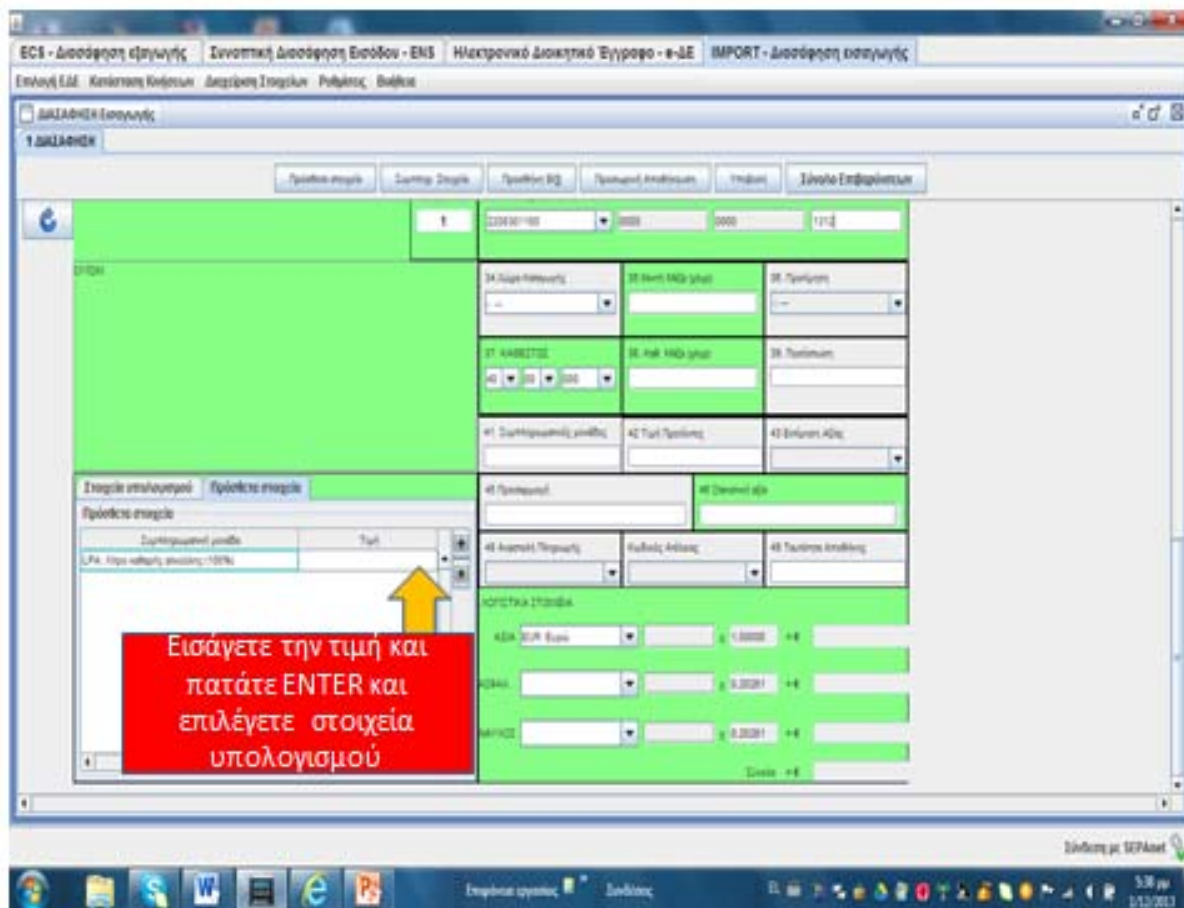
ECS - Διασάφηση εξαγωγής | Συνοπτική Διασάφηση Εισόδου - ENS | Ηλεκτρονικό Διοικητικό Έγγραφο - e-ΔΕ | IMPORT - Διασάφηση εισαγωγής

Επιλογή ΕΔΕ Κατάσταση Κινήσεων Διαχείριση Στοιχείων Ρυθμίσεις Βοήθεια

ΔΙΑΣΑΦΗΣΗ Εισαγωγής

1.ΔΙΑΣΑΦΗΣΗ

Πρόσθετα στοιχεία | Συμπλ. Στοιχεία | Προσθήκη ΒQ | Προσωρινή Αποθήκευση | Υποβολή | Σύνολο Επιβαρύνσεων

1 | 2208301100 | 0000 | 0000 | 1212

ΕΥΠΟΗ

34 Χώρα Καταγωγής | 35 Μικτή Μάζα (χλγρ) | 36 Προτίμηση

37 ΚΑΘΕΣΤΩΣ | 38 Καθ. Μάζα (χλγρ) | 39 Ποσόστωση

40 | 00 | 000

41 Συμπληρωματικές μονάδες | 42 Τιμή Προϊόντος | 43 Μέθοδος Αξίας

Στοιχεία υπολογισμού | Πρόσθετα στοιχεία

Πρόσθετα στοιχεία

| Συμπληρωματική μονάδα | Τιμή |
|---|---|
| LPA: Λίτρα καθαρής αλκοόλης (100%) | |

45 Προσαρμογή | 46 Στατιστική αξία

48 Αναστολή Πληρωμής | Κωδικός Απαλλαγής | 49 Ταυτότητα Αποθήκης

ΛΟΓΙΣΤΙΚΑ ΣΤΟΙΧΕΙΑ

ΑΞΙΑ EUR Ευρώ x 1,00000 =€

ΑΣΦΑΛ. x 0,00281 =€

ΝΑΥΛΟΣ x 0,00281 =€

Σύνολο =€

Εισάγετε την τιμή και πατάτε ENTER και επιλέγετε στοιχεία υπολογισμού

Σύνδεση με ΙCISnet

Επιφάνεια εργασίας | Συνδέσεις

5:38 μμ 1/12/2013